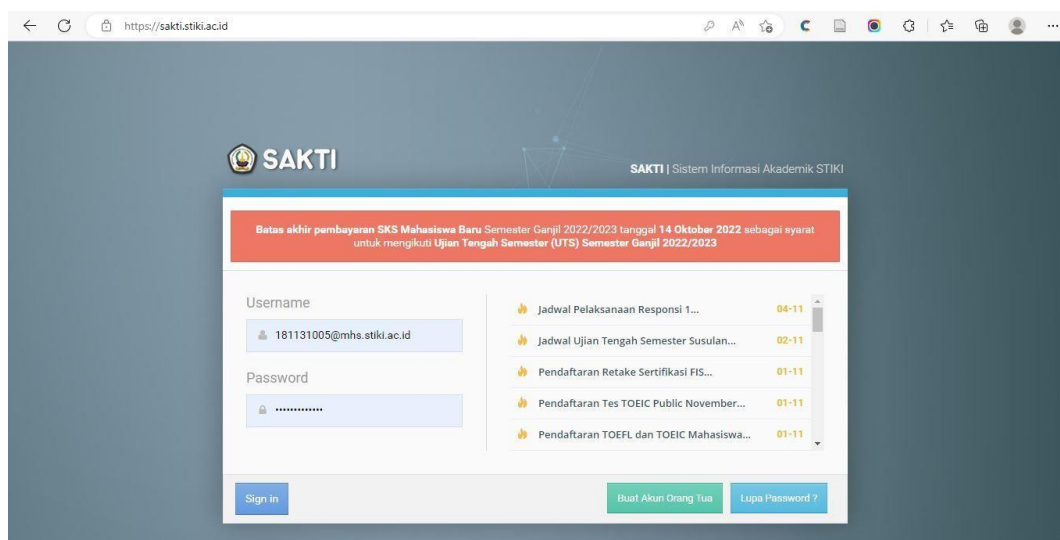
https://sakti.stiki.ac.id

SAKTI

SAKTI | Sistem Informasi Akademik STIKI

Batas akhir pembayaran SKS Mahasiswa Baru Semester Ganjil 2022/2023 tanggal 14 Oktober 2022 sebagai syarat untuk mengikuti Ujian Tengah Semester (UTS) Semester Ganjil 2022/2023

Username

181131005@mhs.stiki.ac.id

Password

••••••••••••••

Jadwal Pelaksanaan Responsi 1... 04-11

Jadwal Ujian Tengah Semester Susulan... 02-11

Pendaftaran Retake Sertifikasi FIS... 01-11

Pendaftaran Tes TOEIC Public November... 01-11

Pendaftaran TOEFL dan TOEIC Mahasiswa... 01-11

Sign in

Buat Akun Orang Tua

Lupa Password ?